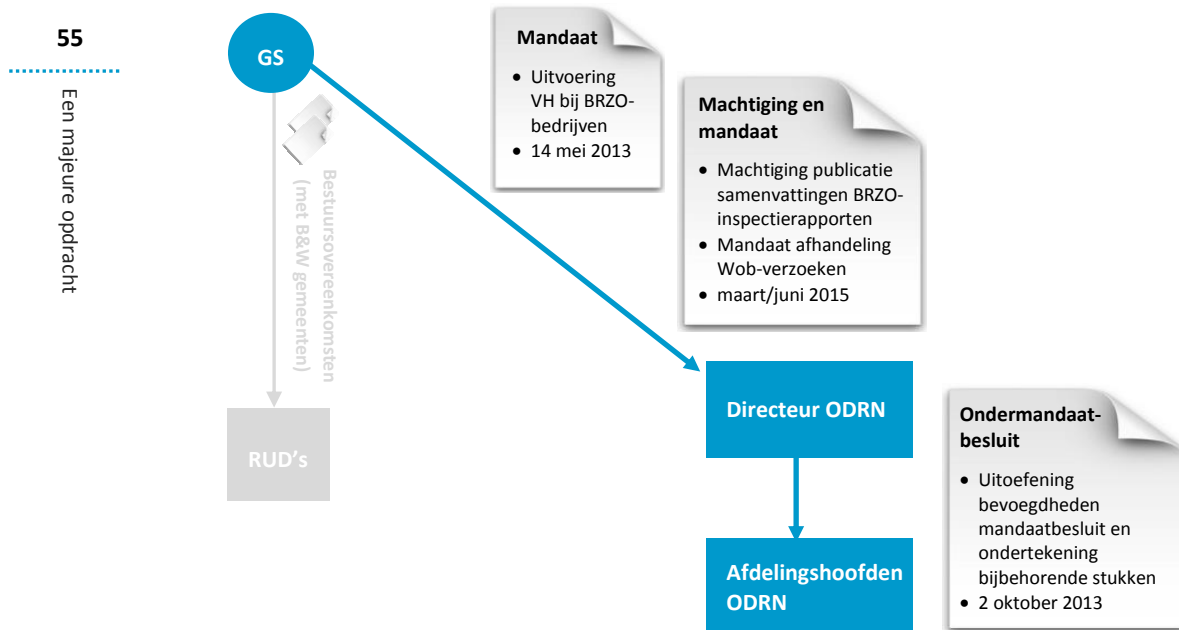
55

Een majeure opdracht

GS

Bestuursovereenkomsten (met B&W gemeenten)

RUD's

Mandaat

- Uitvoering VH bij BRZO-bedrijven
- 14 mei 2013

Machtiging en mandaat

- Machtiging publicatie samenvattingen BRZO-inspectierapporten
- Mandaat afhandeling Wob-verzoeken
- maart/juni 2015

Directeur ODRN

Ondermandaat-besluit

- Uitoefening bevoegdheden mandaatbesluit en ondertekening bijbehorende stukken
- 2 oktober 2013

Afdelingshoofden ODRN